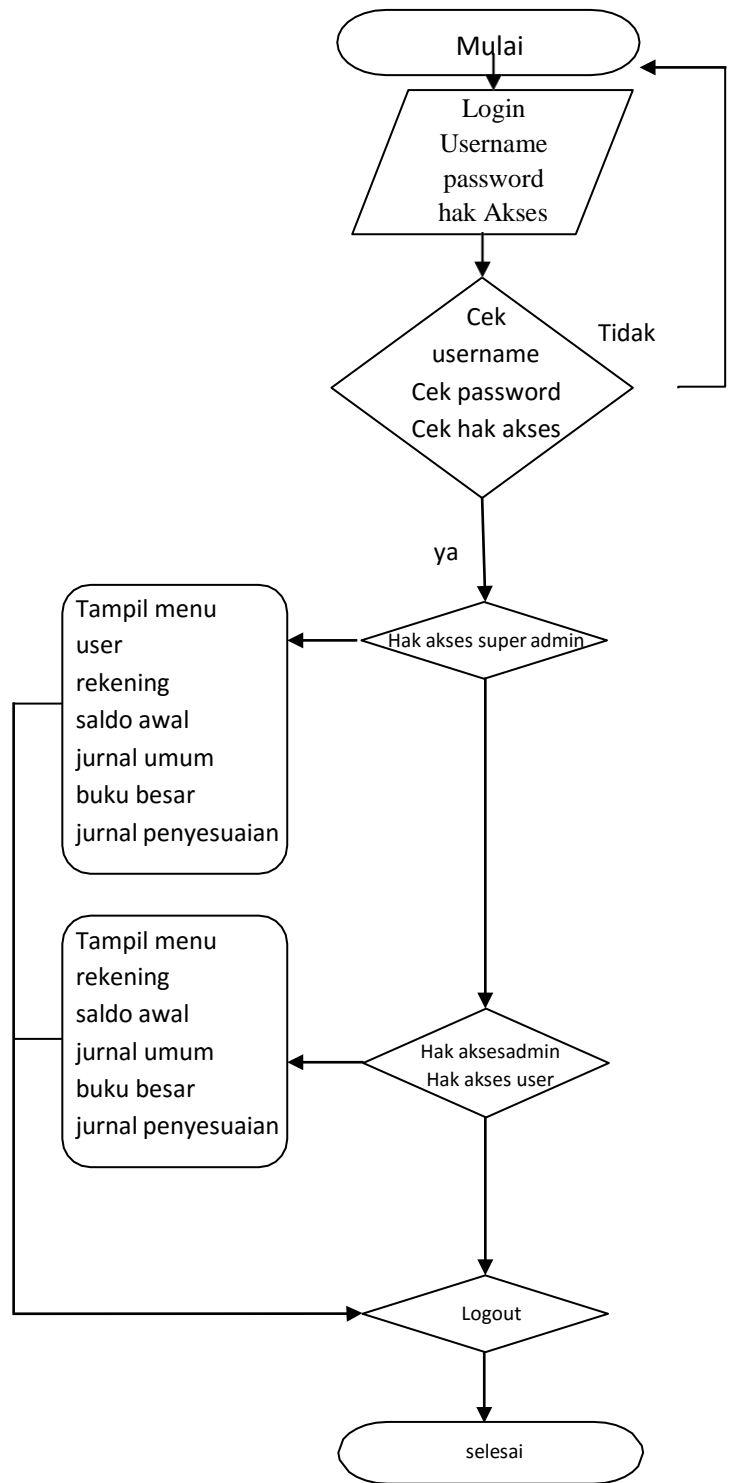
Mulai

Login
Username
password
hak Akses

Cek
username
Cek password
Cek hak akses

Tidak

ya

Hak akses super admin

Tampil menu
user
rekening
saldo awal
jurnal umum
buku besar
jurnal penyesuaian

Hak aksesadmin
Hak akses user

Tampil menu
rekening
saldo awal
jurnal umum
buku besar
jurnal penyesuaian

Logout

selesai